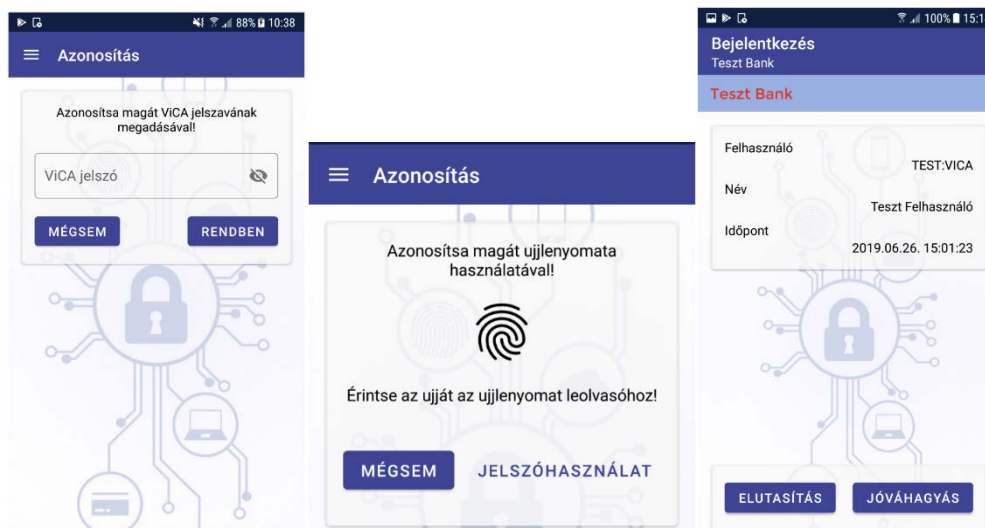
88% 10:38

Azonosítás

Azonosítsa magát ViCA jelszavának megadásával!

ViCA jelszó

MÉGSEM

RENDBEN

Azonosítás

Azonosítsa magát ujjlenyomata használatával!

Érintse az ujját az ujjlenyomat leolvasóhoz!

MÉGSEM

JELSZÓHASZNÁLAT

100% 15:1

Bejelentkezés

Teszt Bank

Teszt Bank

Felhasználó

TEST:VICA

Név

Teszt Felhasználó

Időpont

2019.06.26. 15:01:23

ELUTASÍTÁS

JÓVÁHAGYÁS